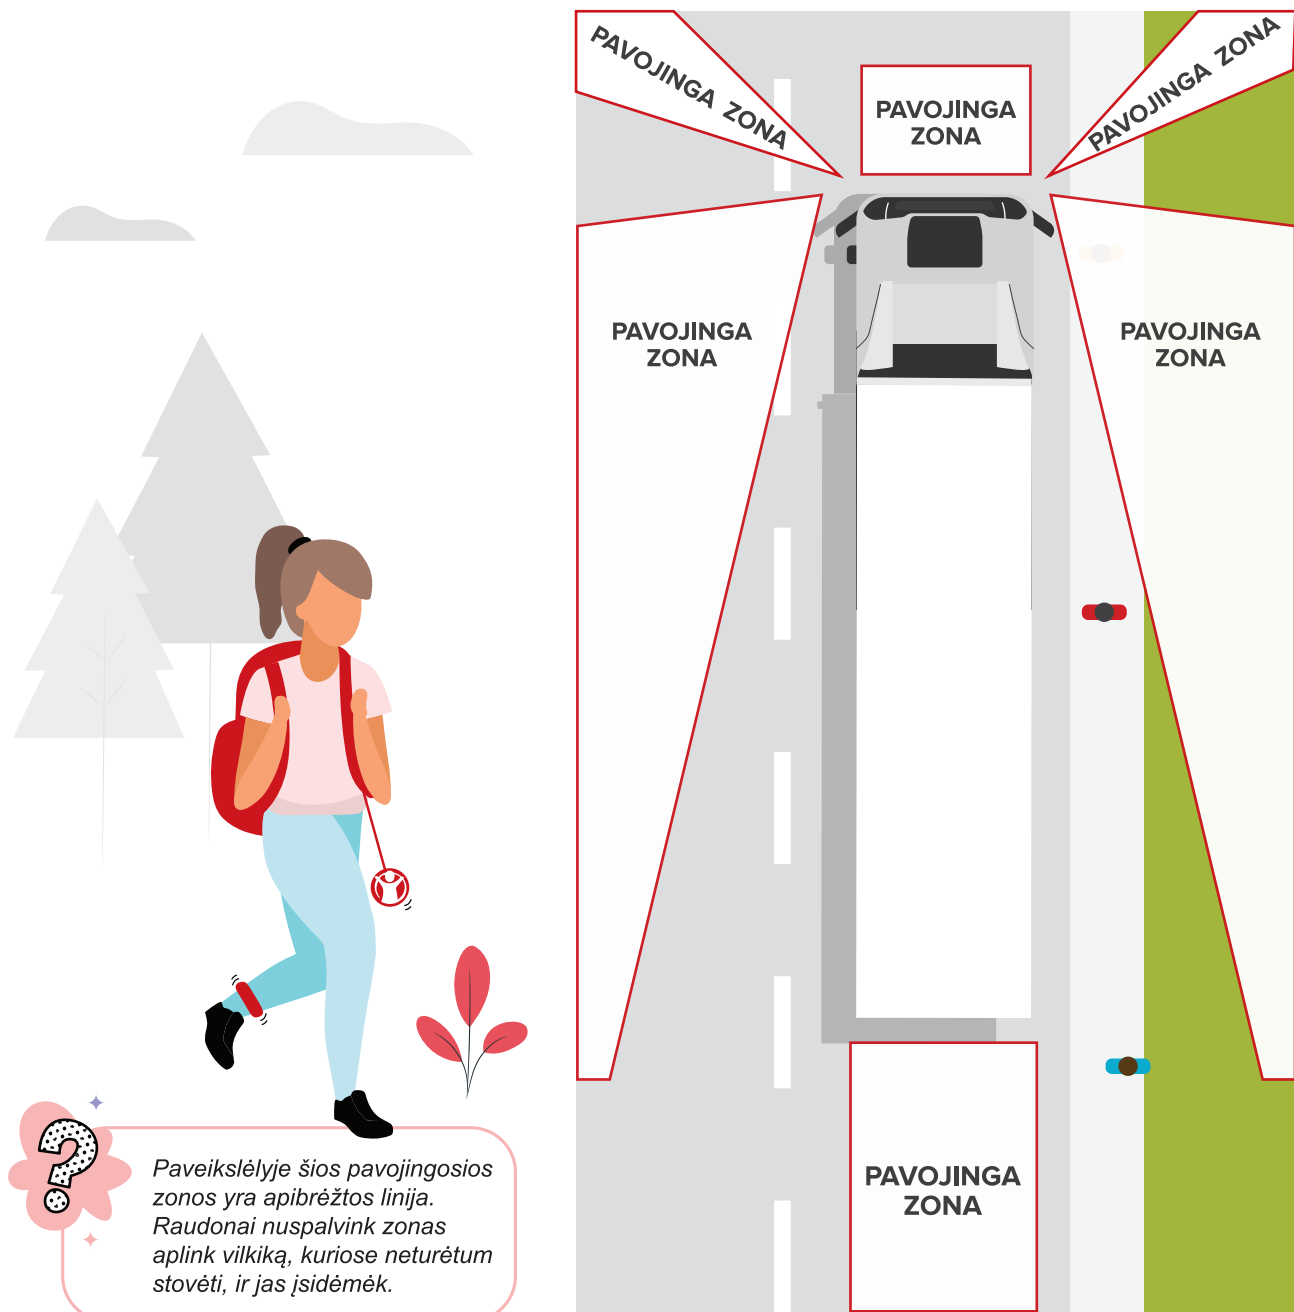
PAVOJINGA ZONA

PAVOJINGA ZONA

PAVOJINGA ZONA

PAVOJINGA ZONA

PAVOJINGA ZONA

PAVOJINGA ZONA

?

Paveikslėlyje šios pavojingosios zonos yra apibrėžtos linija. Raudonai nuspalvink zonas aplink vilkiką, kuriose neturėtum stovėti, ir jas įsidėmėk.